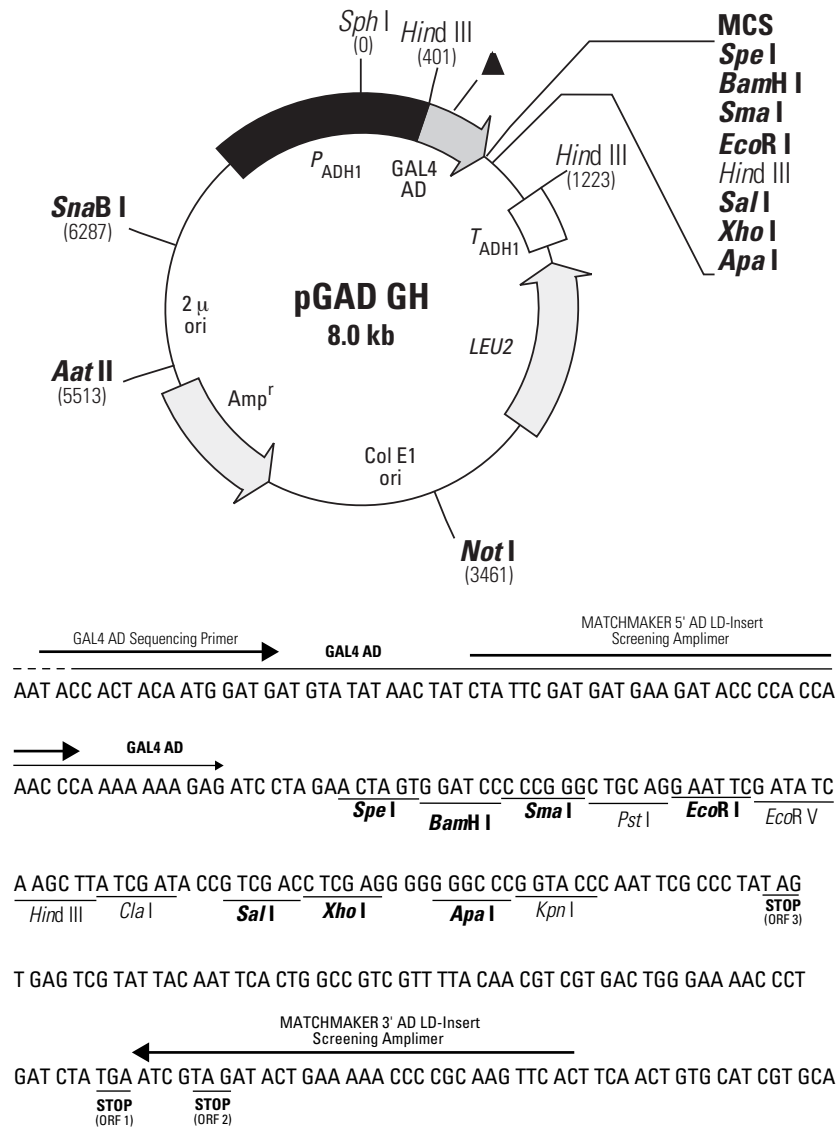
*Sph* I
(0)
*Hin*d III
(401)

MCS
*Spe* I
*Bam*H I
*Sma* I
*Eco*R I
*Hin*d III
*Sal* I
*Xho* I
*Apa* I

*Hin*d III
(1223)

$P_{ADH1}$
GAL4 AD

*Sna*B I
(6287)

$T_{ADH1}$

2 μ ori

pGAD GH
8.0 kb

LEU2

*Aat* II
(5513)

$Amp^r$

Col E1 ori

*Not* I
(3461)

GAL4 AD Sequencing Primer
GAL4 AD
MATCHMAKER 5' AD LD-Insert Screening Amplimer

AAT ACC ACT ACA ATG GAT GAT GTA TAT AAC TAT CTA TTC GAT GAT GAA GAT ACC CCA CCA

GAL4 AD

AAC CCA AAA AAA GAG ATC CTA GAA CTA GTG GAT CCC CCG GGC TGC AGG AAT TCG ATA TC
*Spe* I *Bam*H I *Sma* I *Pst* I *Eco*R I *Eco*R V

A AGC TTA TCG ATA CCG TCG ACC TCG AGG GGG GGC CCG GTA CCC AAT TCG CCC TAT AG
*Hin*d III *Cla* I *Sal* I *Xho* I *Apa* I *Kpn* I STOP (ORF 3)

T GAG TCG TAT TAC AAT TCA CTG GCC GTC GTT TTA CAA CGT CGT GAC TGG GAA AAC CCT

MATCHMAKER 3' AD LD-Insert Screening Amplimer

GAT CTA TGA ATC GTA GAT ACT GAA AAA CCC CGC AAG TTC ACT TCA ACT GTG CAT CGT GCA
STOP (ORF 1) STOP (ORF 2)